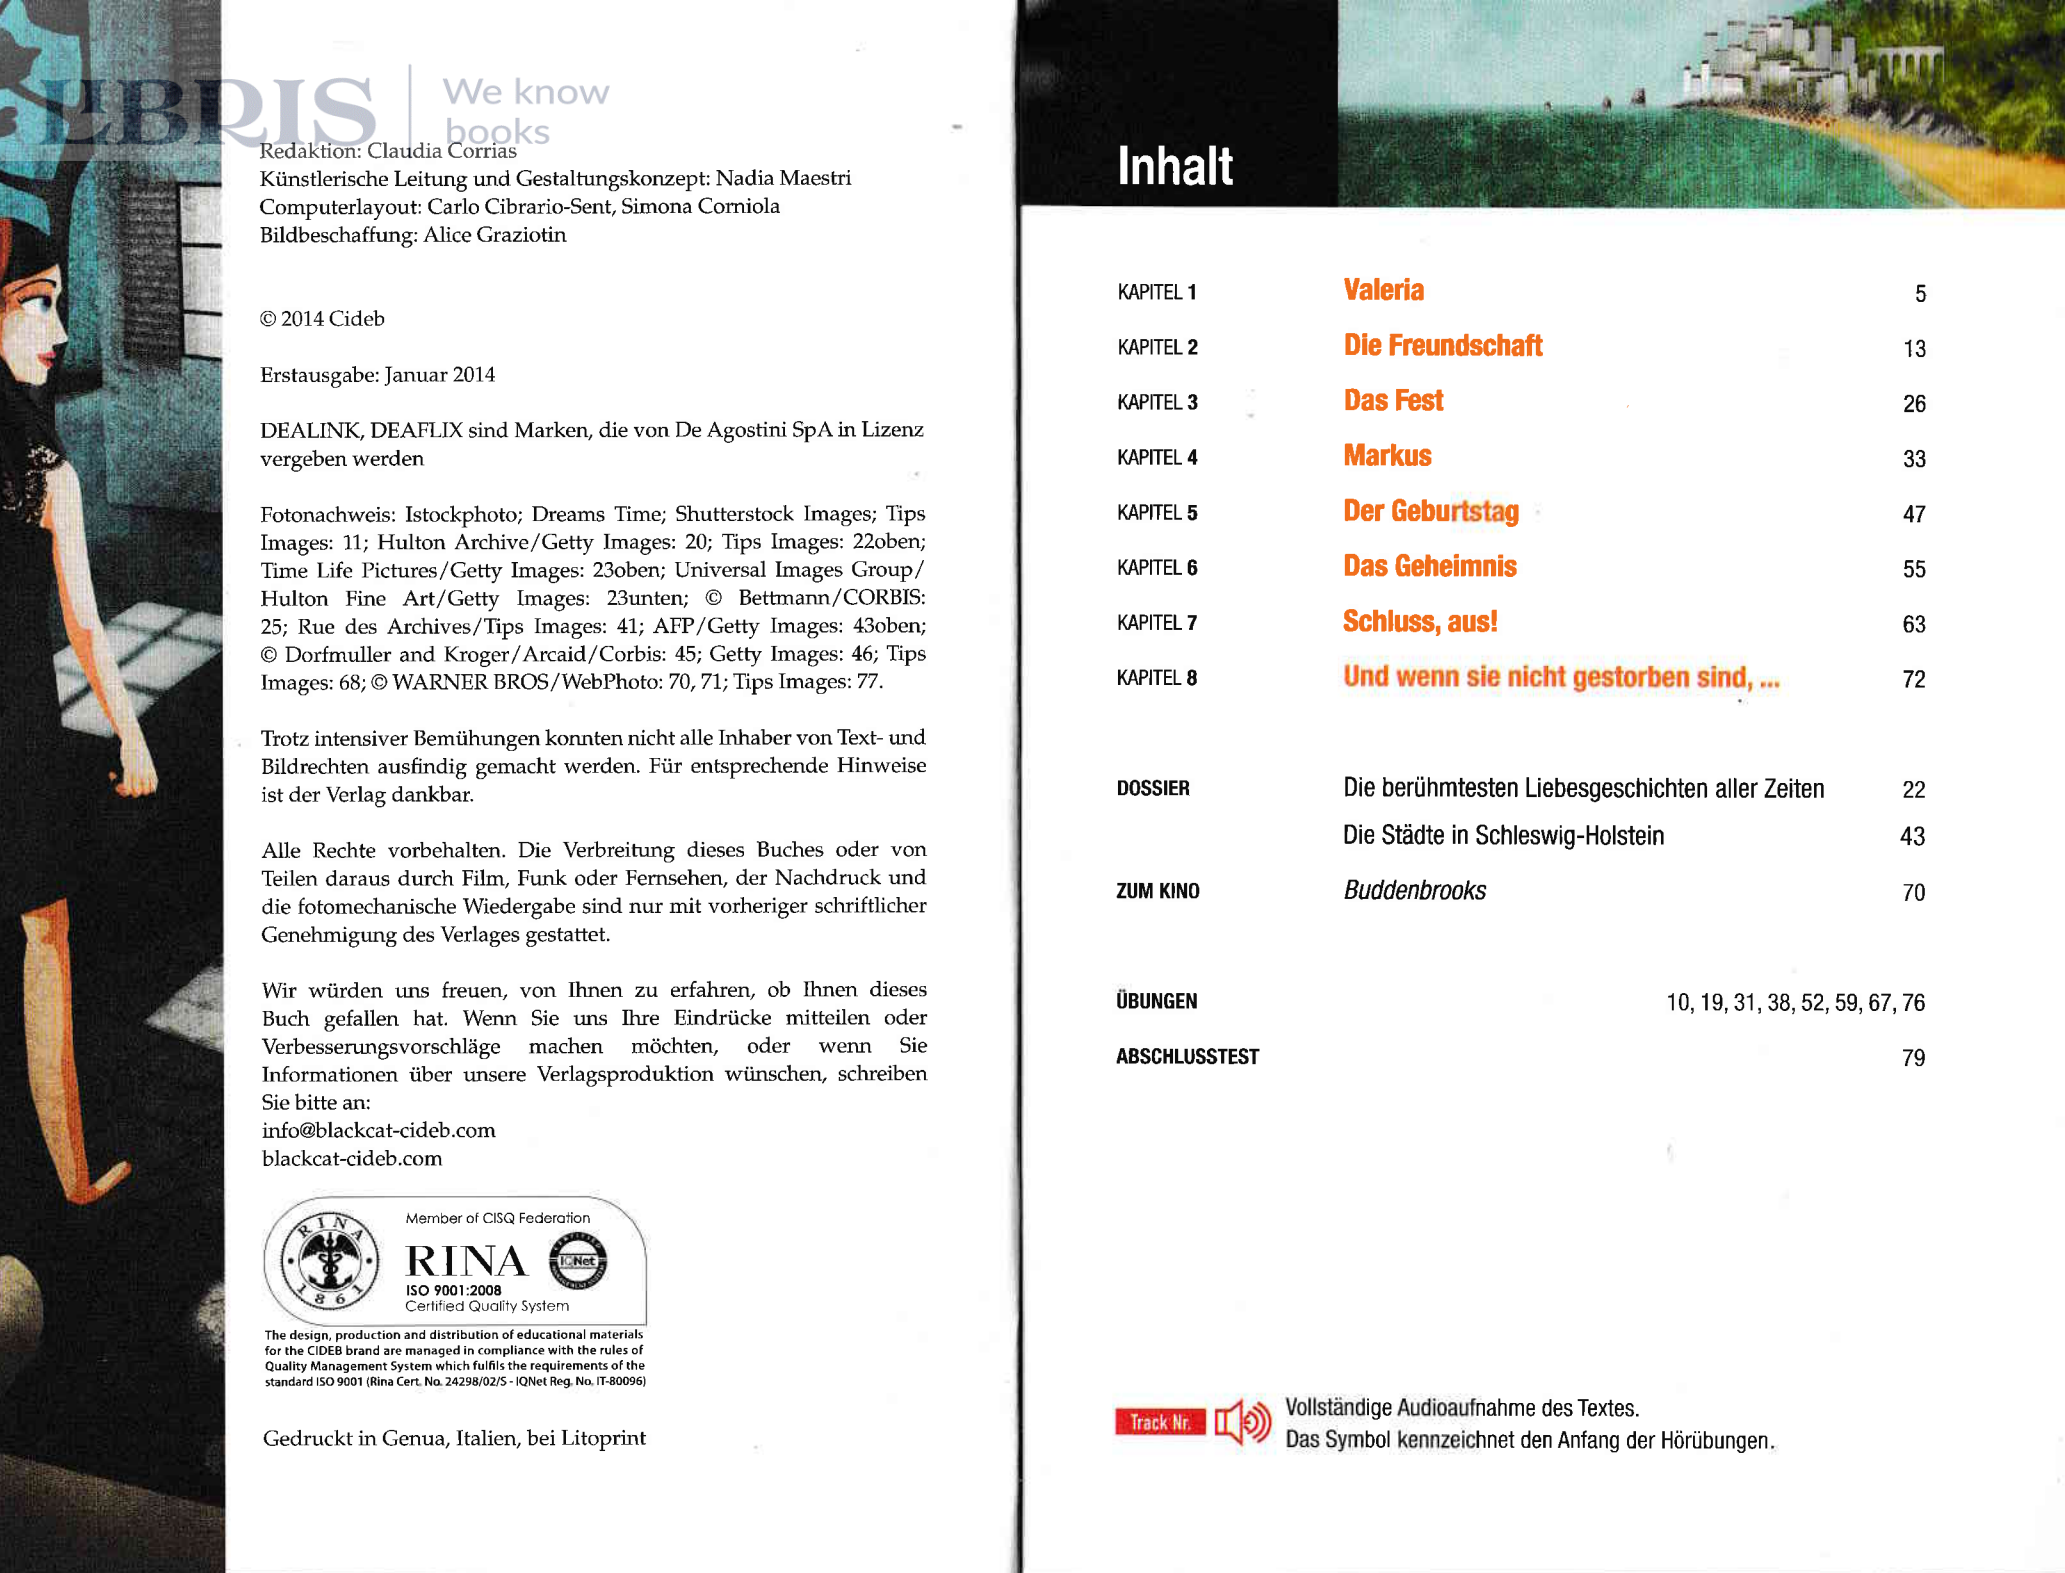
LIBRIS | We know books

Redaktion: Claudia Corrias
Künstlerische Leitung und Gestaltungskonzept: Nadia Maestri
Computerlayout: Carlo Cibrario-Sent, Simona Corniola
Bildbeschaffung: Alice Graziotin

© 2014 Cideb

Erstausgabe: Januar 2014

DEALINK, DEAFLIX sind Marken, die von De Agostini SpA in Lizenz vergeben werden

Fotonachweis: Istockphoto; Dreams Time; Shutterstock Images; Tips Images: 11; Hulton Archive/Getty Images: 20; Tips Images: 22oben; Time Life Pictures/Getty Images: 23oben; Universal Images Group/ Hulton Fine Art/Getty Images: 23unten; © Bettmann/CORBIS: 25; Rue des Archives/Tips Images: 41; AFP/Getty Images: 43oben; © Dorfmuller and Kroger/Arcaid/Corbis: 45; Getty Images: 46; Tips Images: 68; © WARNER BROS/WebPhoto: 70, 71; Tips Images: 77.

Trotz intensiver Bemühungen konnten nicht alle Inhaber von Text- und Bildrechten ausfindig gemacht werden. Für entsprechende Hinweise ist der Verlag dankbar.

Alle Rechte vorbehalten. Die Verbreitung dieses Buches oder von Teilen daraus durch Film, Funk oder Fernsehen, der Nachdruck und die fotomechanische Wiedergabe sind nur mit vorheriger schriftlicher Genehmigung des Verlages gestattet.

Wir würden uns freuen, von Ihnen zu erfahren, ob Ihnen dieses Buch gefallen hat. Wenn Sie uns Ihre Eindrücke mitteilen oder Verbesserungsvorschläge machen möchten, oder wenn Sie Informationen über unsere Verlagsproduktion wünschen, schreiben Sie bitte an:
info@blackcat-cideb.com
blackcat-cideb.com

RINA 1861
Member of CISQ Federation
RINA
IQNet
ISO 9001:2008
Certified Quality System

The design, production and distribution of educational materials for the CIDEB brand are managed in compliance with the rules of Quality Management System which fulfils the requirements of the standard ISO 9001 (Rina Cert. No. 24298/02/S - IQNet Reg. No. IT-80096)

Gedruckt in Genua, Italien, bei Litoprint

Inhalt

| | | |
|---|---|---|
| KAPITEL 1 | Valeria | 5 |
| KAPITEL 2 | Die Freundschaft | 13 |
| KAPITEL 3 | Das Fest | 26 |
| KAPITEL 4 | Markus | 33 |
| KAPITEL 5 | Der Geburtstag | 47 |
| KAPITEL 6 | Das Geheimnis | 55 |
| KAPITEL 7 | Schluss, aus! | 63 |
| KAPITEL 8 | Und wenn sie nicht gestorben sind, ... | 72 |
| DOSSIER | Die berühmtesten Liebesgeschichten aller Zeiten | 22 |
| | Die Städte in Schleswig-Holstein | 43 |
| ZUM KINO | Buddenbrooks | 70 |
| ÜBUNGEN | | 10, 19, 31, 38, 52, 59, 67, 76 |
| ABSCHLUSSTEST | | 79 |

Track Nr. Vollständige Audioaufnahme des Textes.
Das Symbol kennzeichnet den Anfang der Hörübungen.